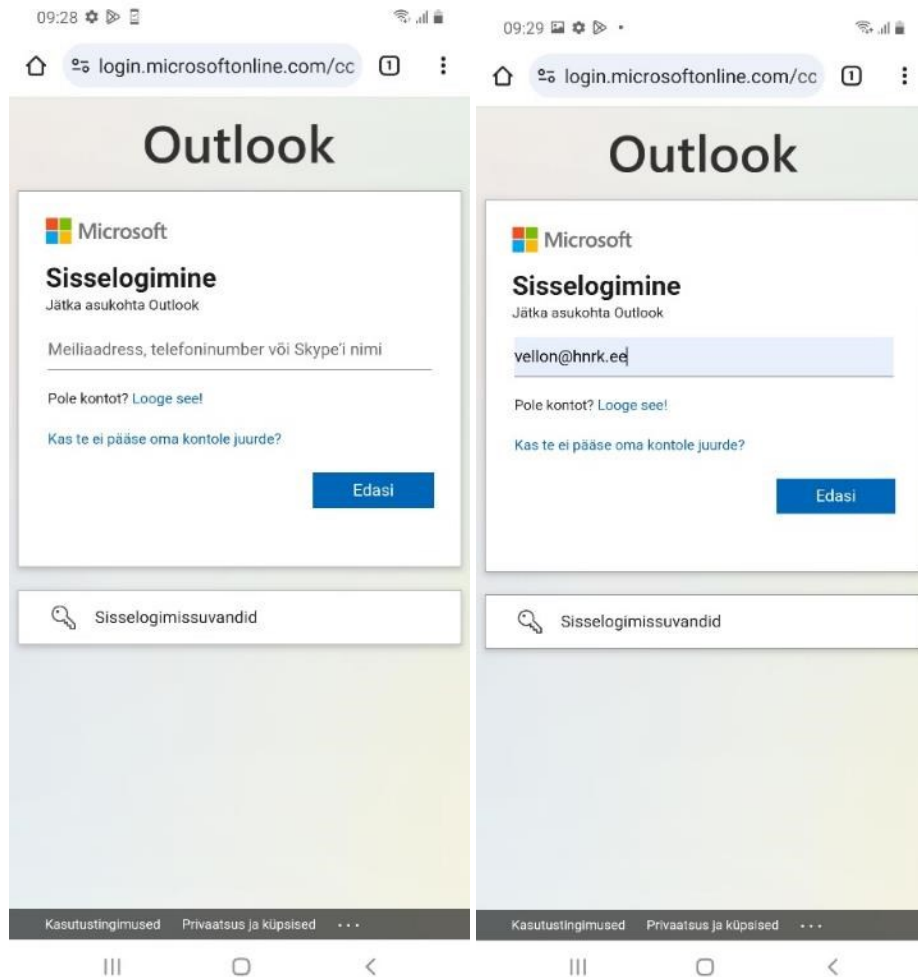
09:28

login.microsoftonline.com/cc

1

Outlook

Microsoft

Sisselogimine

Jätka asukohta Outlook

Meiliaadress, telefoninumber või Skype'i nimi

Pole kontot? Looge see!

Kas te ei pääse oma kontole juurde?

Edasi

Sisselogimissuvandid

Kasutustingimused Privaatsus ja küpsised ...

09:29

login.microsoftonline.com/cc

1

Outlook

Microsoft

Sisselogimine

Jätka asukohta Outlook

vellon@hnrk.ee

Pole kontot? Looge see!

Kas te ei pääse oma kontole juurde?

Edasi

Sisselogimissuvandid

Kasutustingimused Privaatsus ja küpsised ...